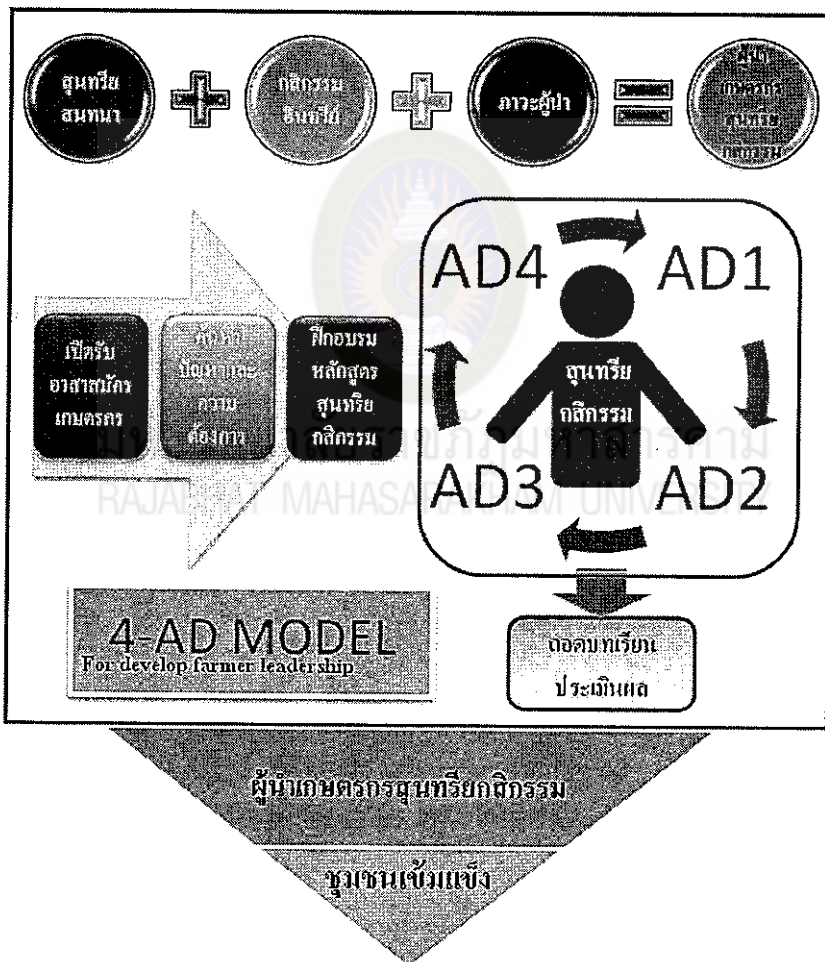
สุนทรีย สนทนา

กสิกรรม ธินธรีย์

ภาวะผู้นำ

ผู้นำ เกษตรกร สุนทรีย กสิกรรม

เปิดรับ อาสาสมัคร เกษตรกร

ค้นหา ปัญหาและ ความ ต้องการ

ฝึกอบรม หลักสูตร สุนทรีย กสิกรรม

AD4

AD1

สุนทรีย กสิกรรม

AD3

AD2

มหาวิทยาลัยราชภัฏมหาสารคาม
RAJABHAT MAHASARAKHAM UNIVERSITY

4-AD MODEL
For develop farmer leadship

ถอดบทเรียน ประเมินผล

ผู้นำเกษตรกรสุนทรียกสิกรรม

ชุมชนเข้มแข็ง